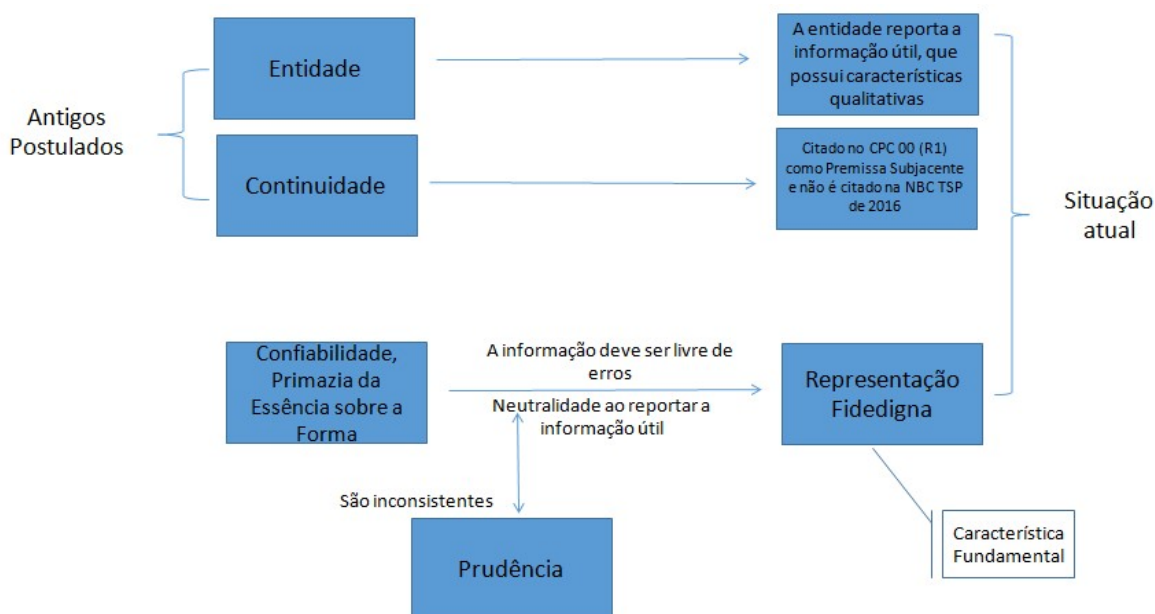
Antigos Postulados

Entidade

A entidade reporta a informação útil, que possui características qualitativas

Continuidade

Citado no CPC 00 (R1) como Premissa Subjacente e não é citado na NBC TSP de 2016

Situação atual

Confiabilidade, Primazia da Essência sobre a Forma

A informação deve ser livre de erros

Neutralidade ao reportar a informação útil

Representação Fidedigna

São inconsistentes

Prudência

Característica Fundamental